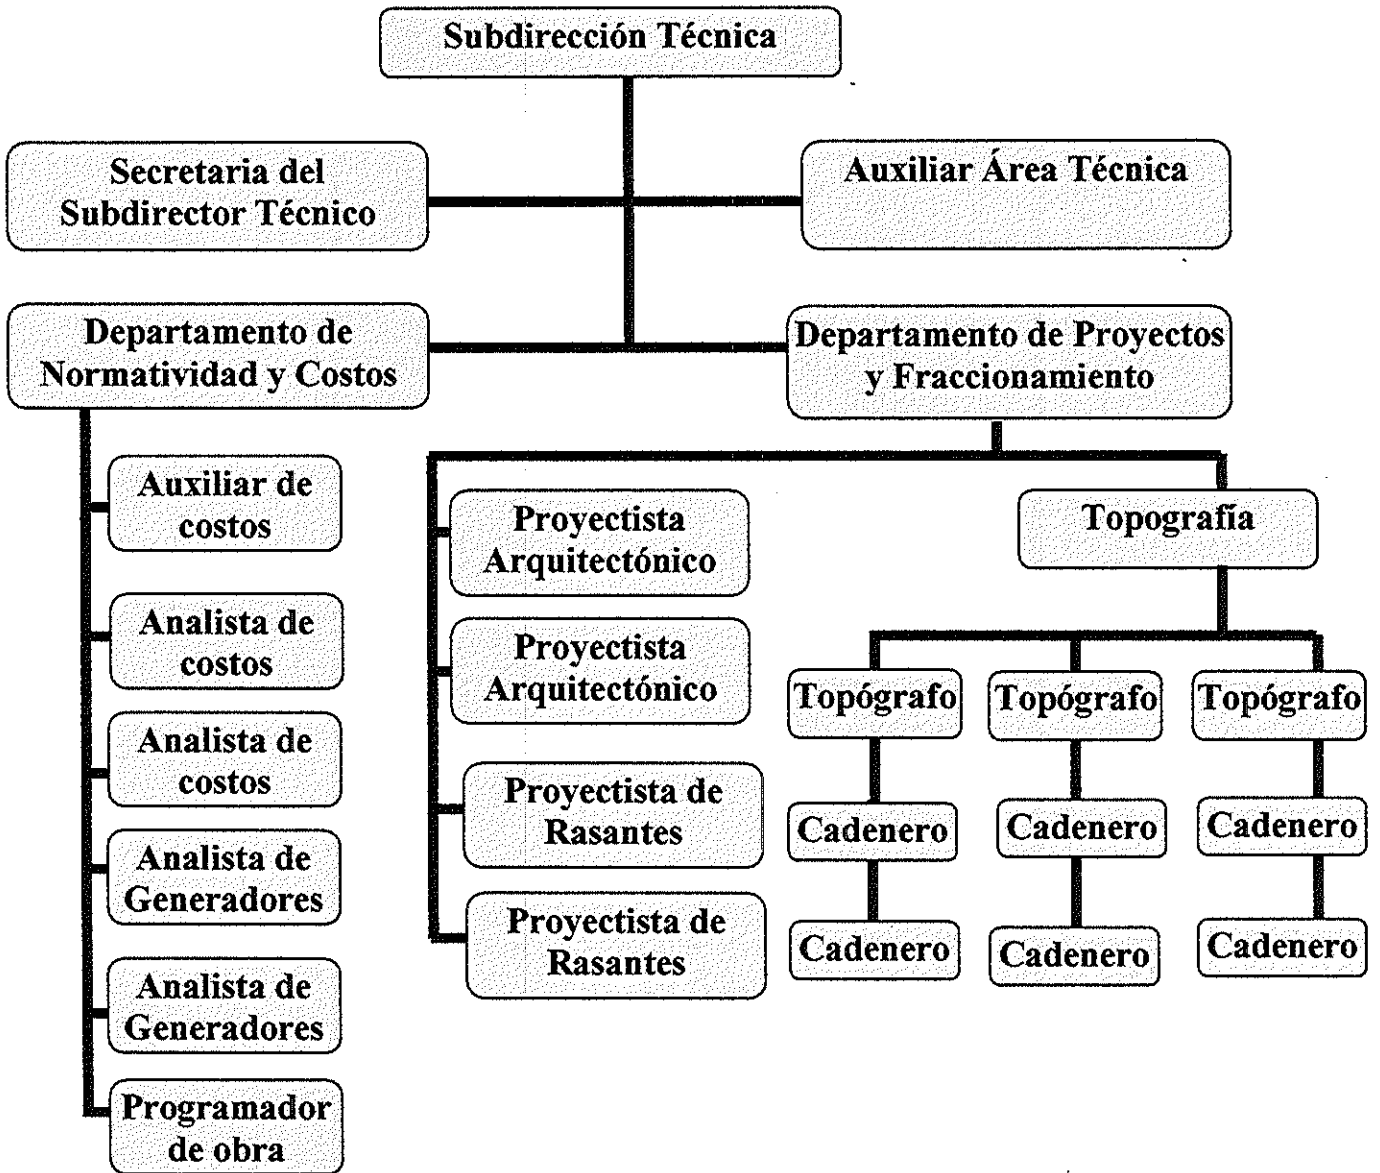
Subdirección Técnica

Secretaria del Subdirector Técnico

Auxiliar Área Técnica

Departamento de Normatividad y Costos

Departamento de Proyectos y Fraccionamiento

Auxiliar de costos

Analista de costos

Analista de costos

Analista de Generadores

Analista de Generadores

Programador de obra

Proyectista Arquitectónico

Proyectista Arquitectónico

Proyectista de Rasantes

Proyectista de Rasantes

Topografía

Topógrafo

Cadenero

Cadenero

Topógrafo

Cadenero

Cadenero

Topógrafo

Cadenero

Cadenero